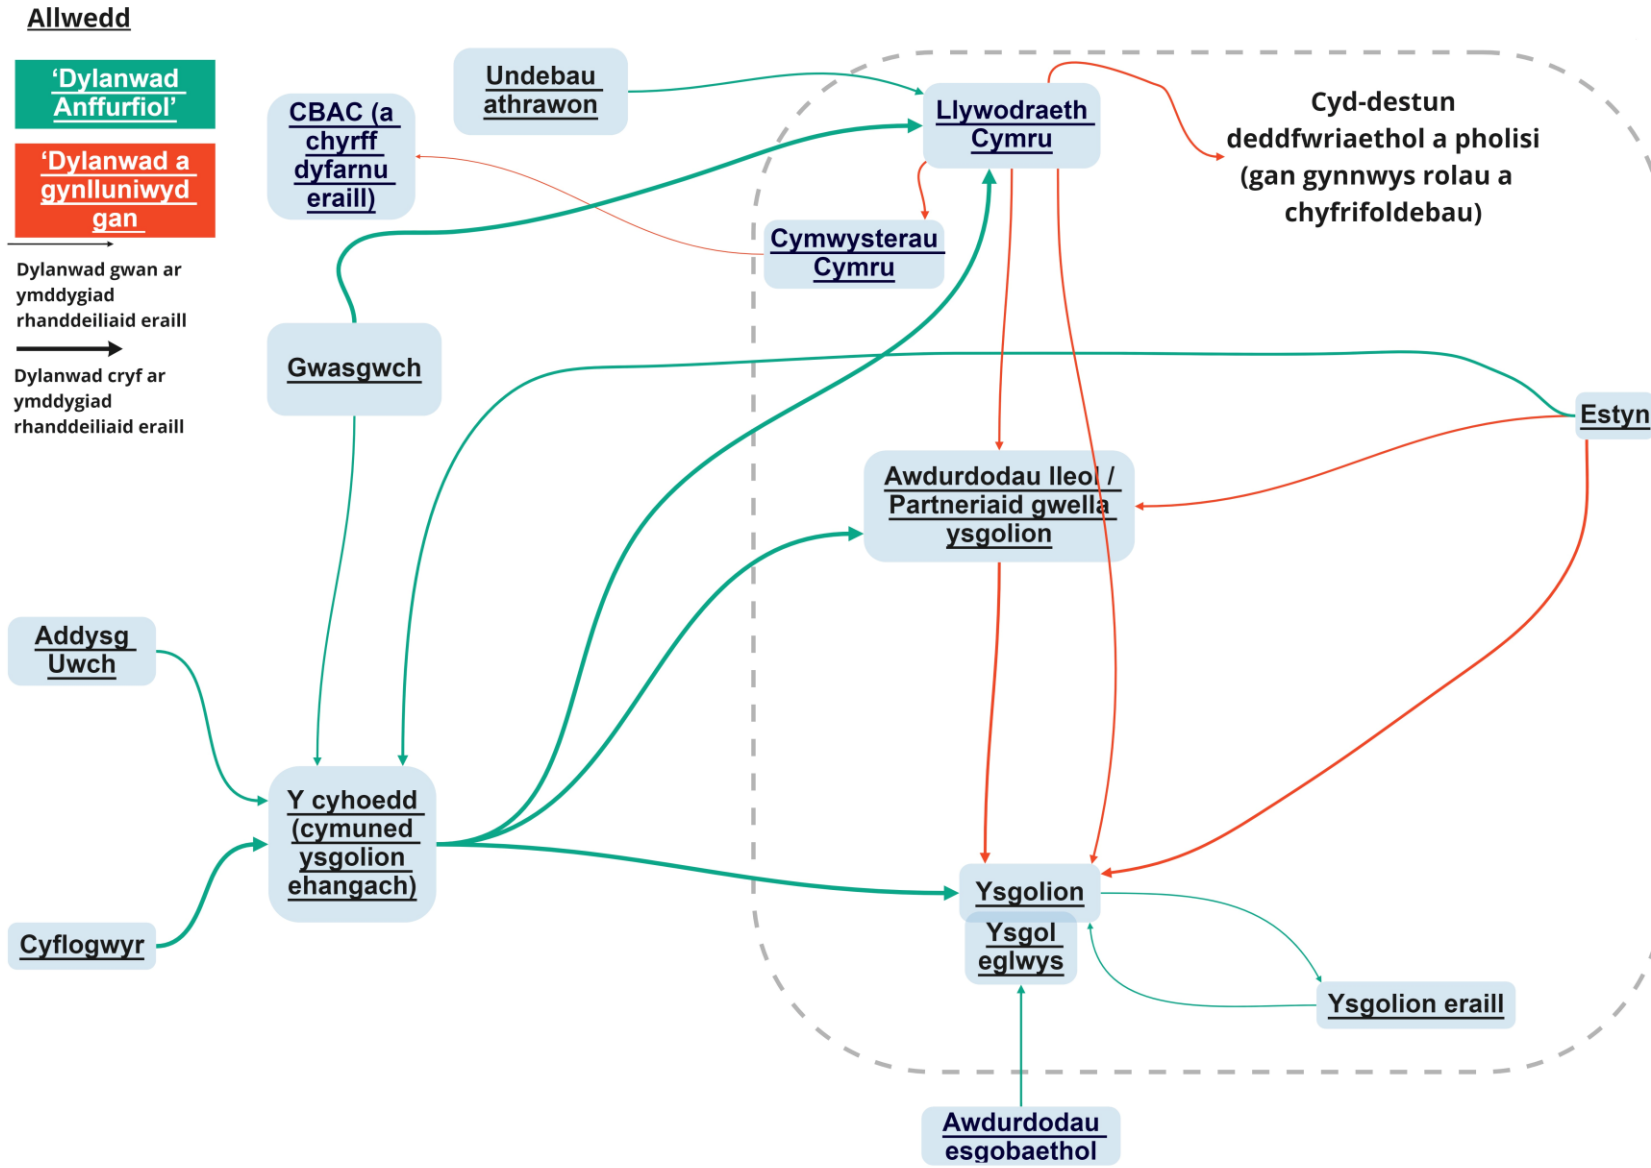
Allwedd

'Dylanwad Anffurfiol'

'Dylanwad a gynlluniwyd gan

Dylanwad gwan ar ymddygiad rhanddeiliaid eraill

Dylanwad cryf ar ymddygiad rhanddeiliaid eraill

Undebau athrawon

CBAC (a chyrff dyfarnu eraill)

Llywodraeth Cymru

Cyd-destun deddfwriaethol a pholisi (gan gynnwys rolau a chyfrifoldebau)

Cymwysterau Cymru

Gwasgwch

Estyn

Awdurdodau lleol / Partneriaid gwella ysgolion

Addysg Uwch

Y cyhoedd (cymuned ysgolion ehangach)

Cyflogwyr

Ysgolion

Ysgol eglwys

Ysgolion eraill

Awdurdodau esgobaethol